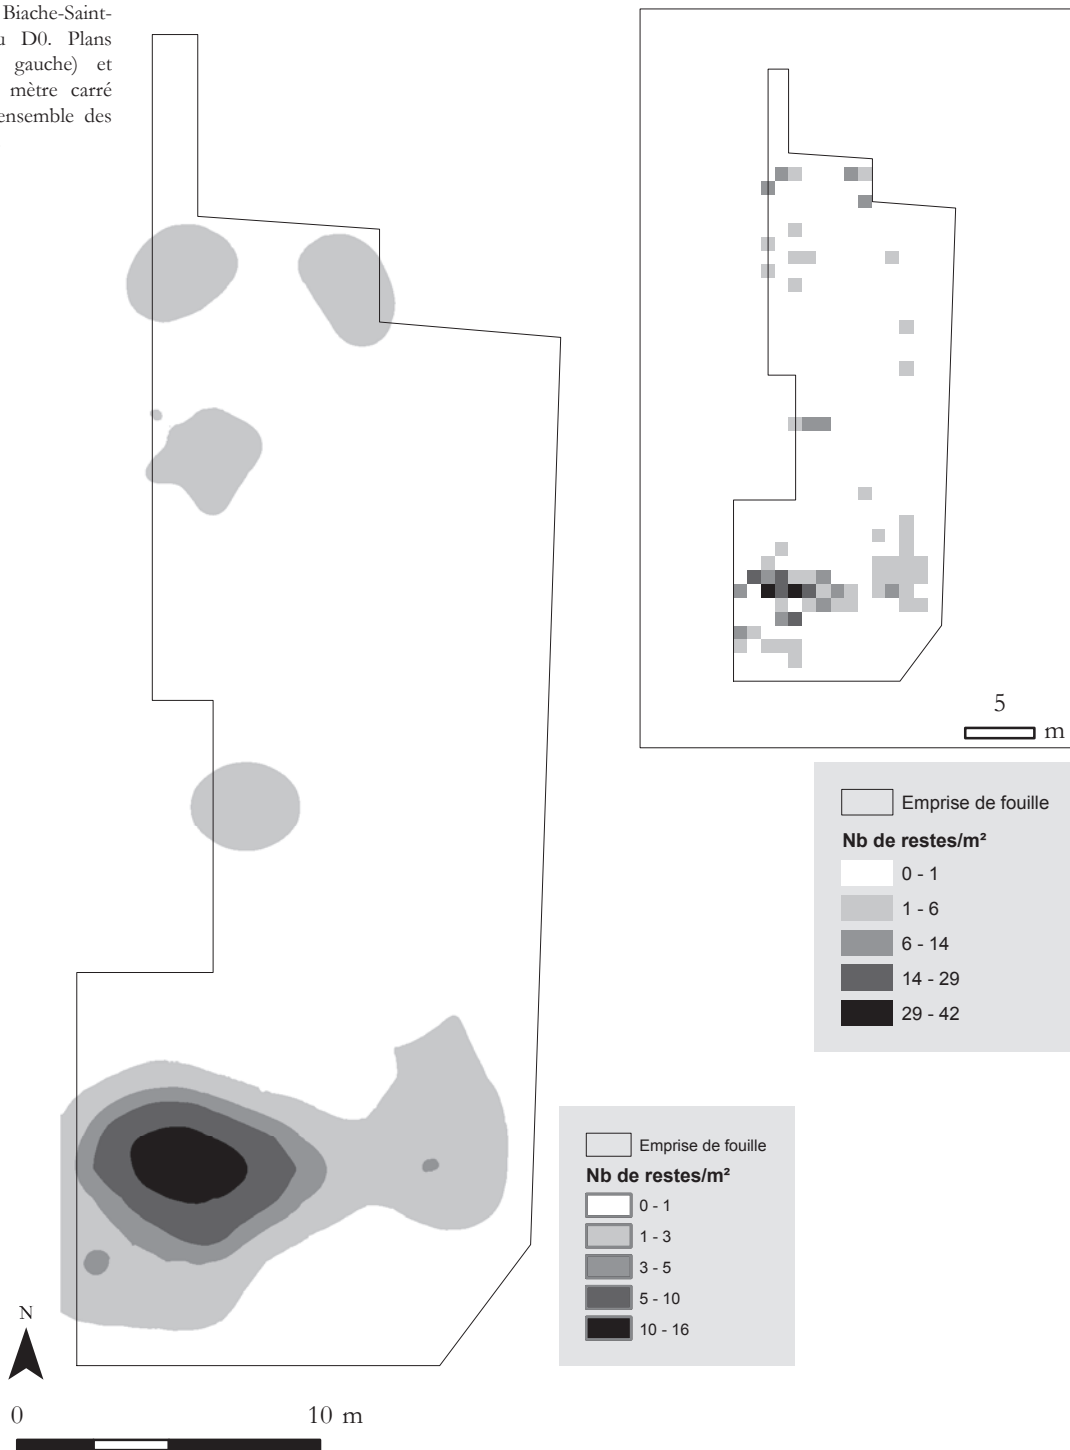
Biache-Saint-
u D0. Plans
gauche) et
mètre carré
ensemble des

5
m

Emprise de fouille
Nb de restes/m²
0 - 1
1 - 6
6 - 14
14 - 29
29 - 42

Emprise de fouille
Nb de restes/m²
0 - 1
1 - 3
3 - 5
5 - 10
10 - 16

N

0
10 m